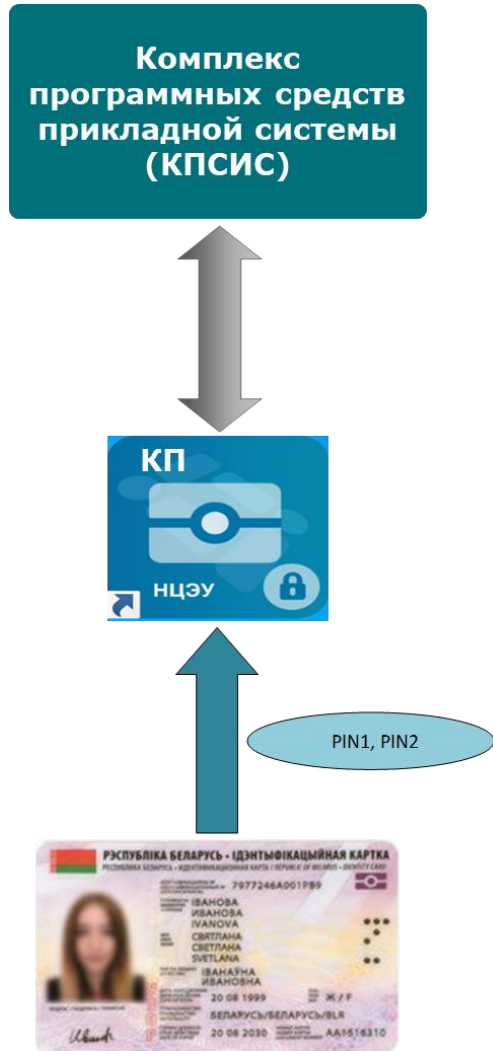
Комплекс программных средств прикладной системы (КПСИС)

КП

НЦЭУ

PIN1, PIN2

РЭСПУБЛІКА БЕЛАРУСЬ · ІДЭНТЫФІКАЦЫЙНАЯ КАРТКА
РЕСПУБЛИКА БЕЛАРУСЬ · ИДЕНТИФИКАЦИОННАЯ КАРТА / REPUBLIC OF BELARUS · IDENTITY CARD
7977246A001PB9
IВАНОВА
ИВАНОВА
IVANOVA
СВЯТЛАНА
СВЕТЛАНА
SVETLANA
IВАНАЎНА
ИВАНОВНА
20 08 1999
Ж / F
БЕЛАРУСЬ/БЕЛАРУСЬ/BLR
20 08 2030
AA1616310